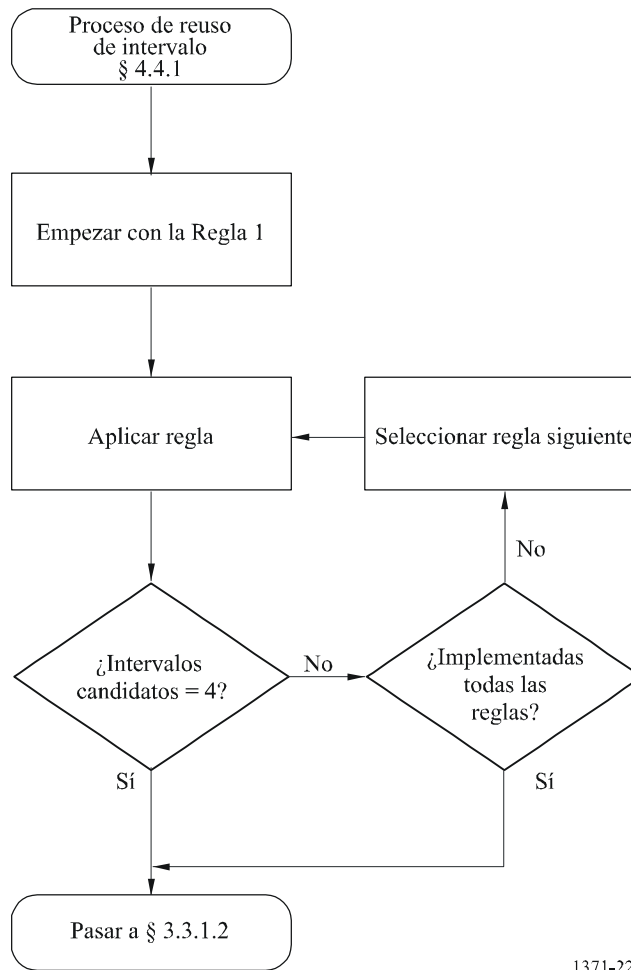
Proceso de reuso de intervalo § 4.4.1

Empezar con la Regla 1

Aplicar regla

Seleccionar regla siguiente

No

¿Intervalos candidatos = 4?

No

¿Implementadas todas las reglas?

Sí

Sí

Pasar a § 3.3.1.2

1371-22